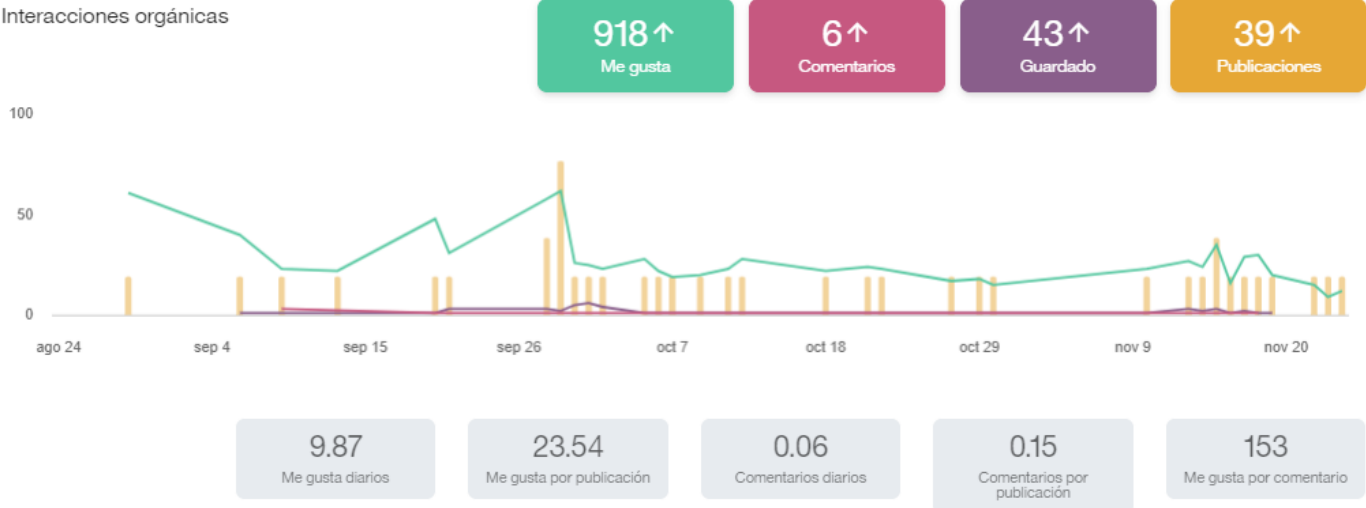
Interacciones orgánicas

918↑
Me gusta

6↑
Comentarios

43↑
Guardado

39↑
Publicaciones

100
50
0

ago 24
sep 4
sep 15
sep 26
oct 7
oct 18
oct 29
nov 9
nov 20

9.87
Me gusta diarios

23.54
Me gusta por publicación

0.06
Comentarios diarios

0.15
Comentarios por publicación

153
Me gusta por comentario